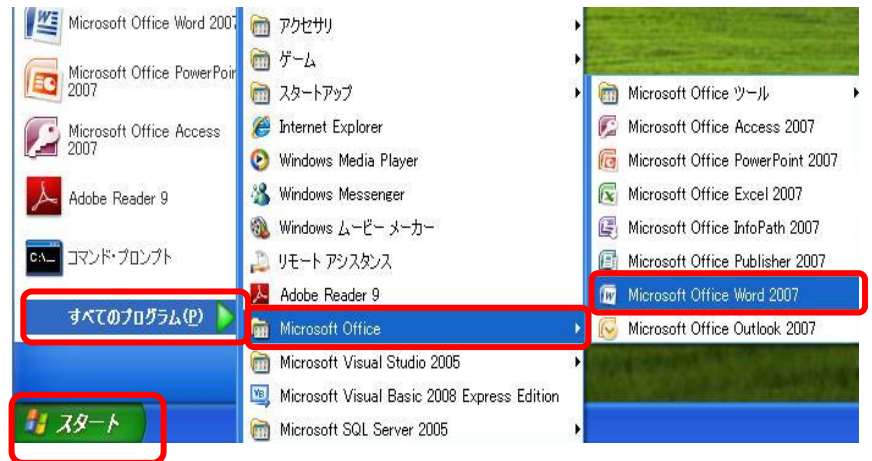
Microsoft Office Word 2007
Microsoft Office PowerPoint 2007
Microsoft Office Access 2007
Adobe Reader 9
コマンド プロンプト
すべてのプログラム(P)
スタート

アクセサリ
ゲーム
スタートアップ
Internet Explorer
Windows Media Player
Windows Messenger
Windows ムービー メーカー
リモート アシスタンス
Adobe Reader 9
Microsoft Office
Microsoft Visual Studio 2005
Microsoft Visual Basic 2008 Express Edition
Microsoft SQL Server 2005

Microsoft Office ツール
Microsoft Office Access 2007
Microsoft Office PowerPoint 2007
Microsoft Office Excel 2007
Microsoft Office InfoPath 2007
Microsoft Office Publisher 2007
Microsoft Office Word 2007
Microsoft Office Outlook 2007